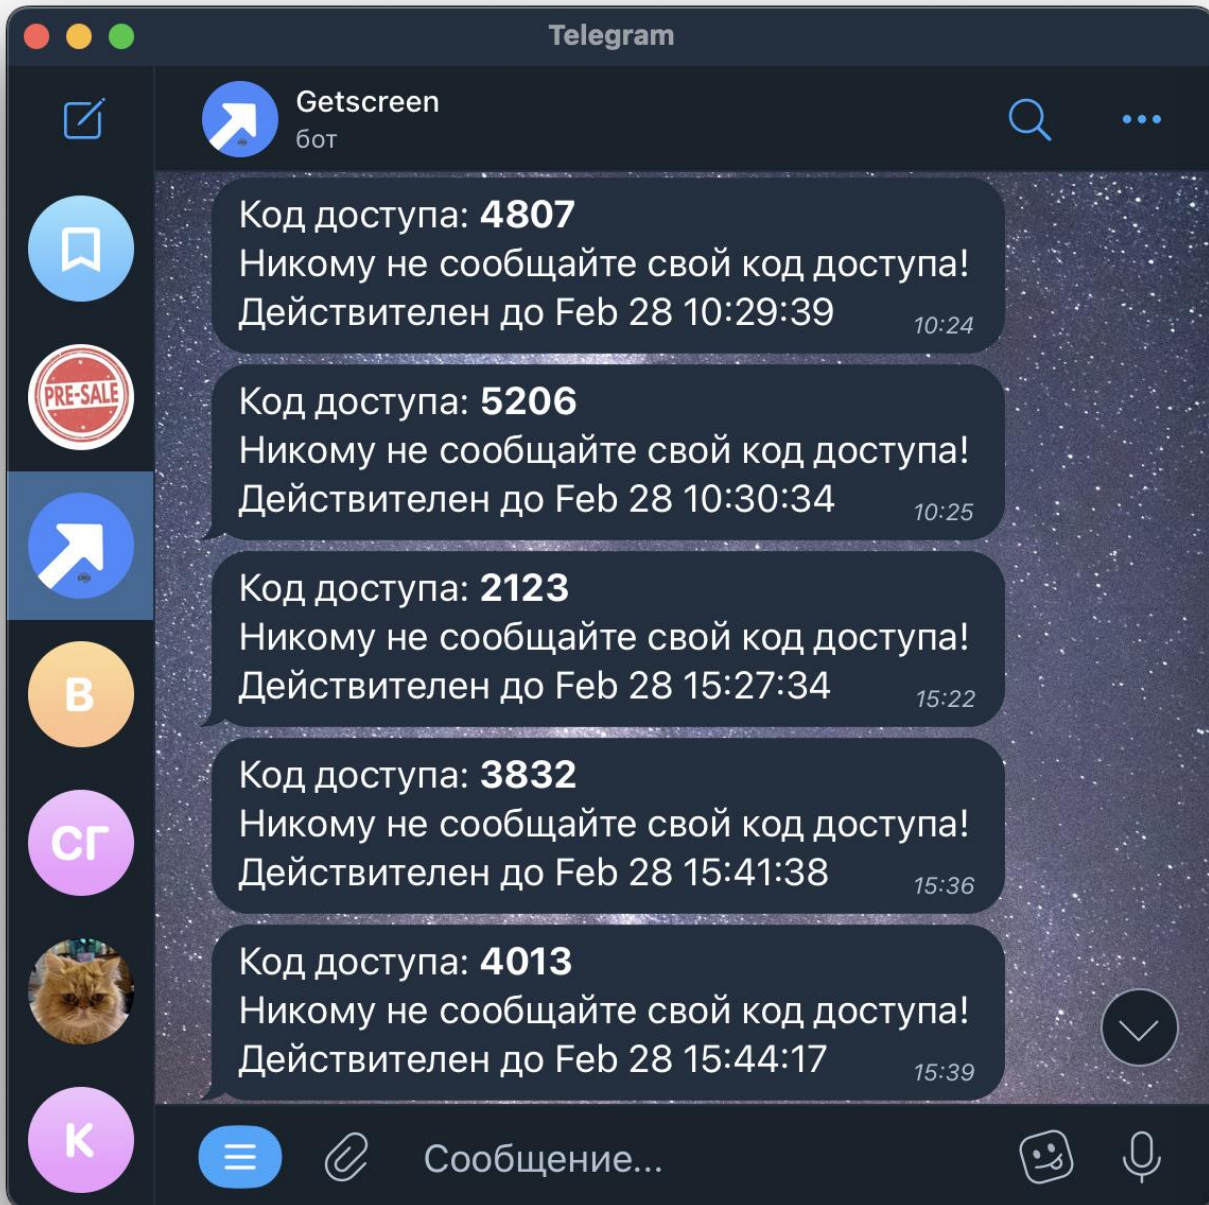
Telegram

Getscreen
бот

PRE-SALE

В

СГ

К

Код доступа: **4807**
Никому не сообщайте свой код доступа!
Действителен до Feb 28 10:29:39 10:24

Код доступа: **5206**
Никому не сообщайте свой код доступа!
Действителен до Feb 28 10:30:34 10:25

Код доступа: **2123**
Никому не сообщайте свой код доступа!
Действителен до Feb 28 15:27:34 15:22

Код доступа: **3832**
Никому не сообщайте свой код доступа!
Действителен до Feb 28 15:41:38 15:36

Код доступа: **4013**
Никому не сообщайте свой код доступа!
Действителен до Feb 28 15:44:17 15:39

Сообщение...